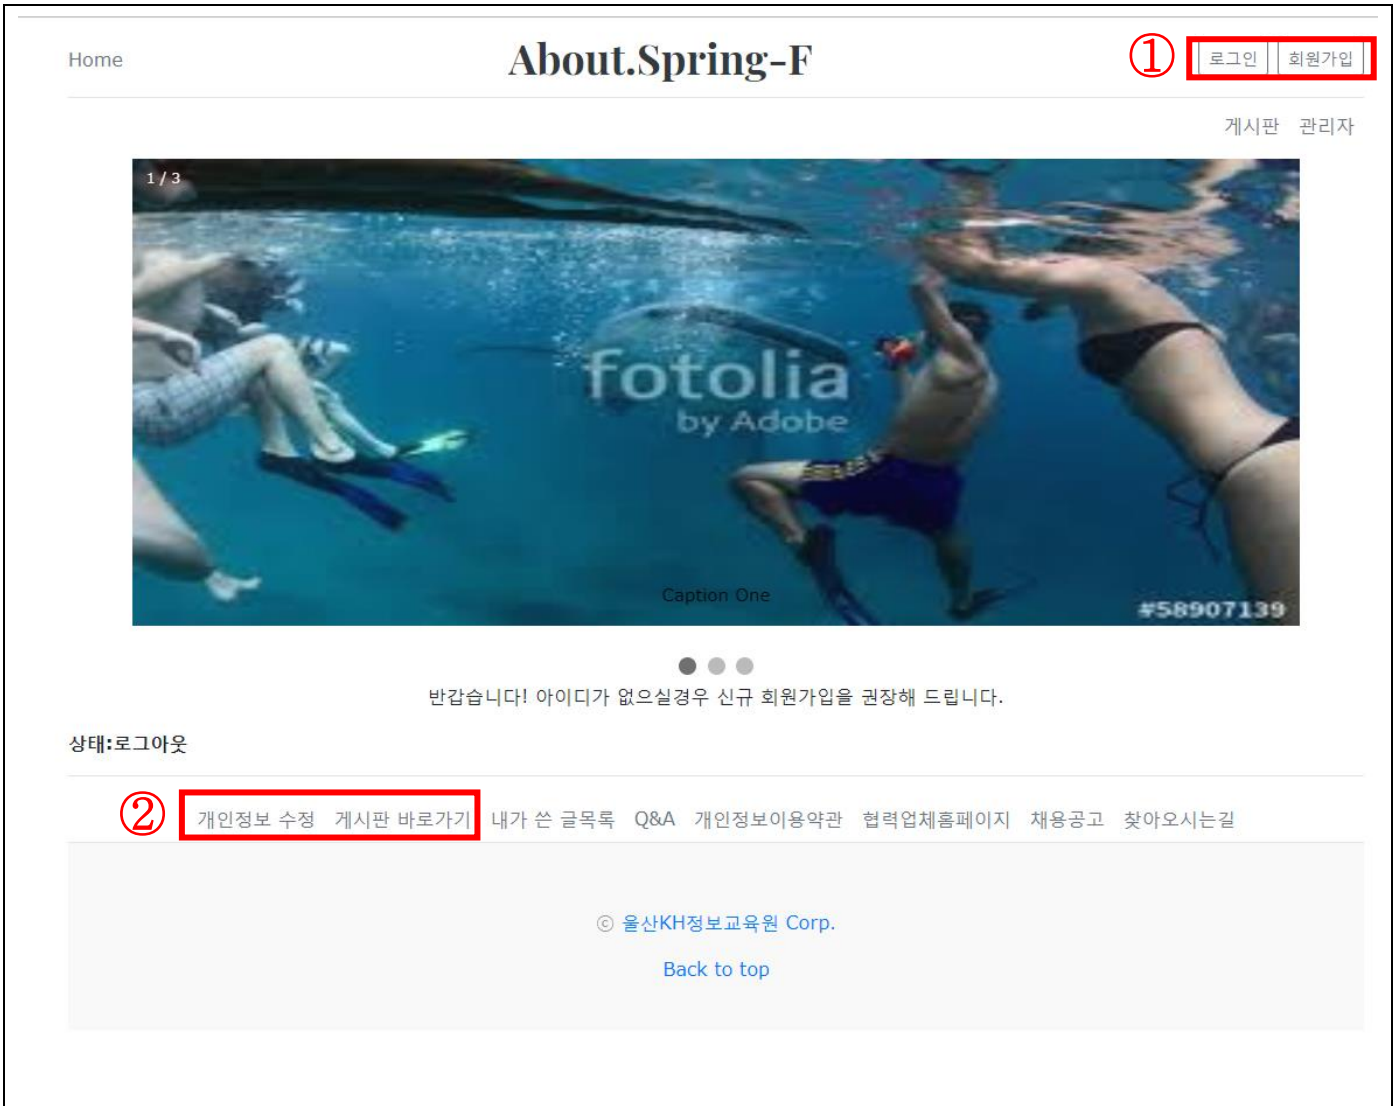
Home

About.Spring-F

① 로그인 회원가입

게시판 관리자

1 / 3

fotolia
by Adobe

Caption One

#58907139

반갑습니다! 아이디가 없으실경우 신규 회원가입을 권장해 드립니다.

상태:로그아웃

② 개인정보 수정 게시판 바로가기 내가 쓴 글목록 Q&A 개인정보이용약관 협력업체홈페이지 채용공고 찾아오시는길

© 울산KH정보교육원 Corp.

Back to top